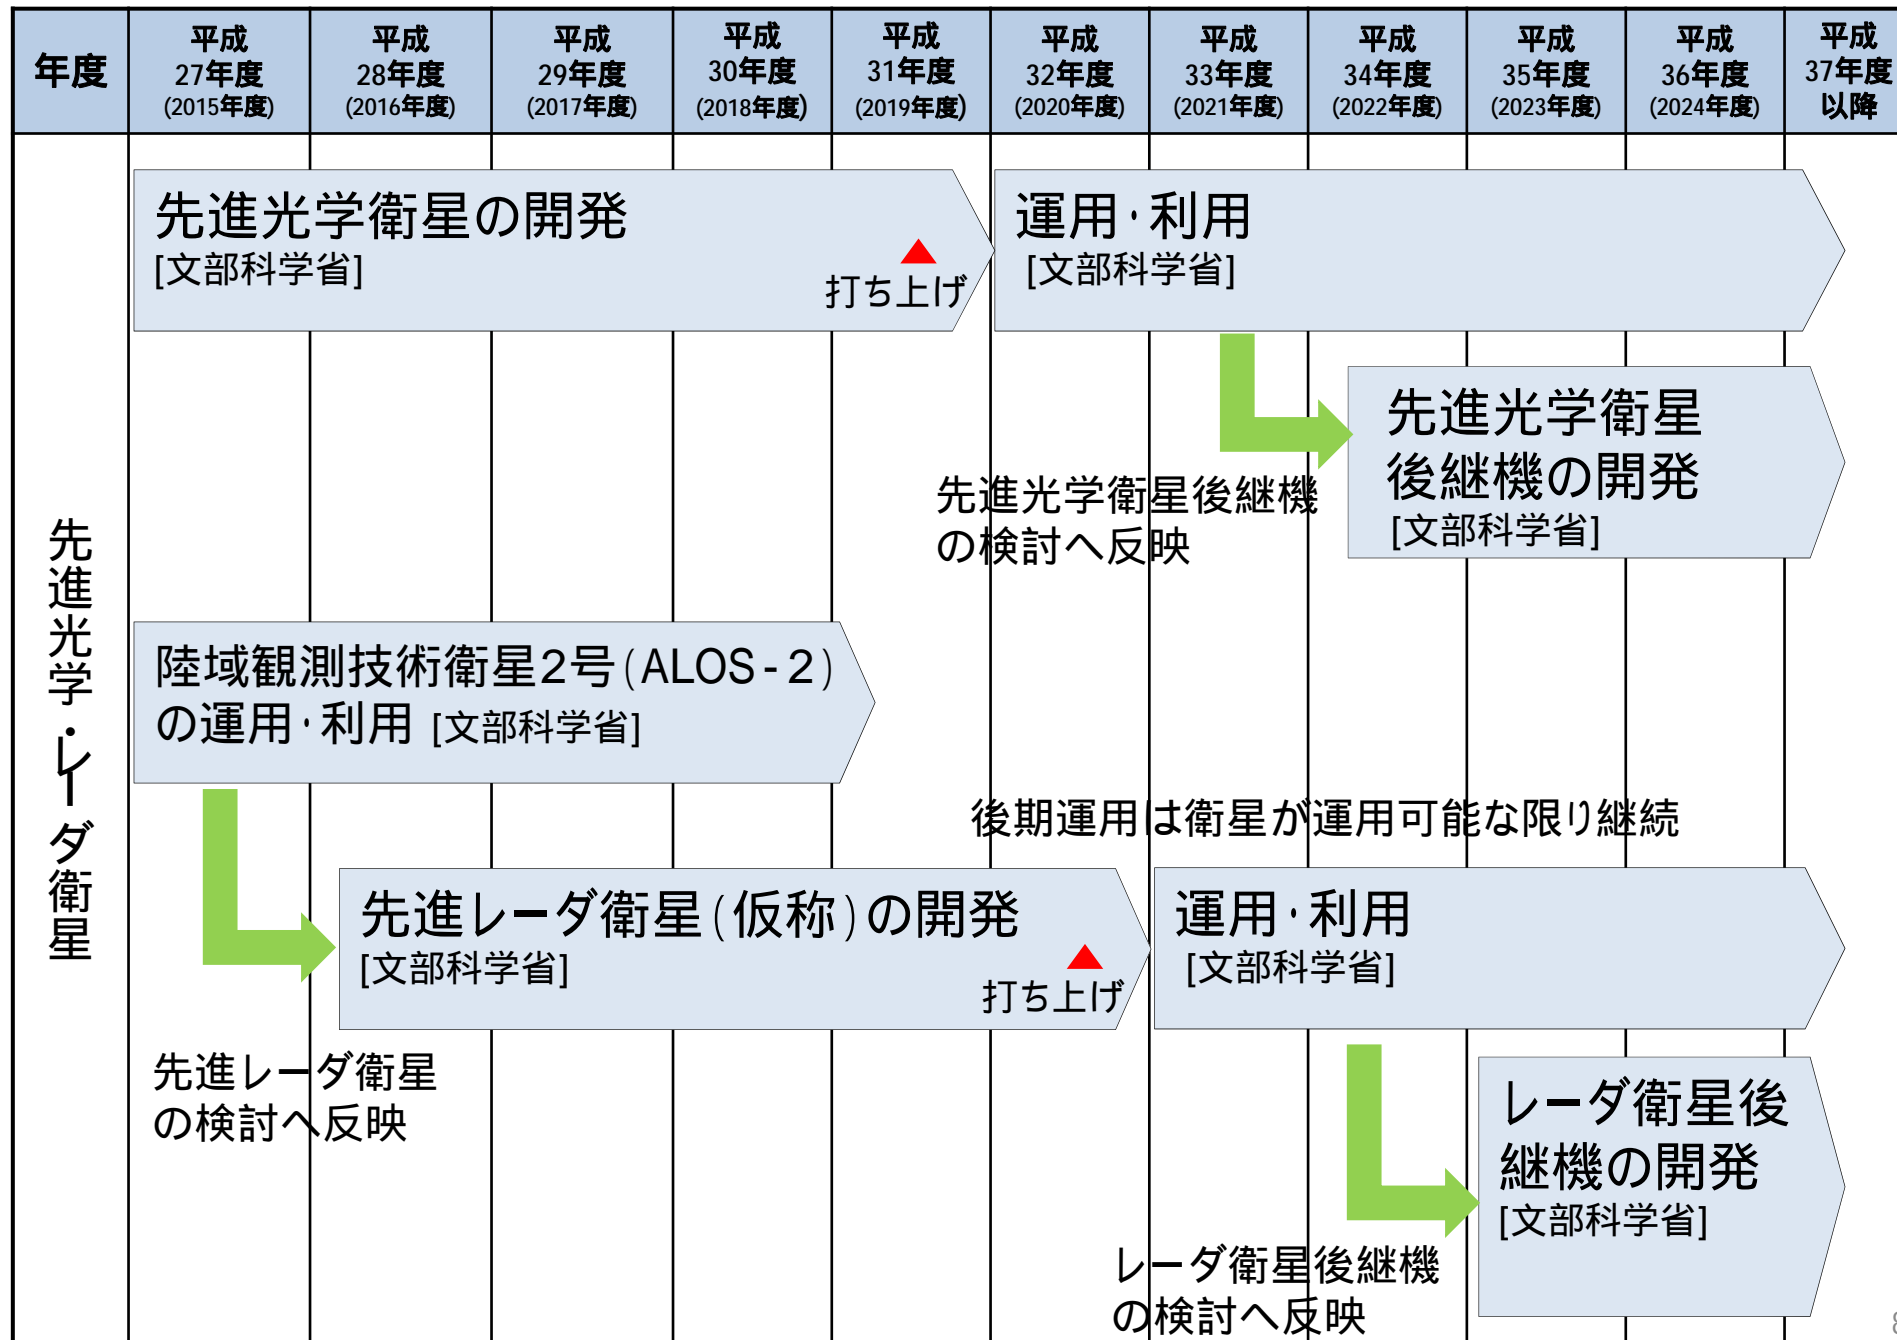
| 年度 | 平成27年度(2015年度) | 平成28年度(2016年度) | 平成29年度(2017年度) | 平成30年度(2018年度) | 平成31年度(2019年度) | 平成32年度(2020年度) | 平成33年度(2021年度) | 平成34年度(2022年度) | 平成35年度(2023年度) | 平成36年度(2024年度) | 平成37年度以降 |
|---|---|---|---|---|---|---|---|---|---|---|---|

先進光学・レーダ衛星

先進光学衛星の開発
[文部科学省]
打ち上げ

運用・利用
[文部科学省]

先進光学衛星後継機の検討へ反映

先進光学衛星後継機の開発
[文部科学省]

陸域観測技術衛星2号(ALOS-2)の運用・利用 [文部科学省]

後期運用は衛星が運用可能な限り継続

先進レーダ衛星(仮称)の開発
[文部科学省]
打ち上げ

運用・利用
[文部科学省]

先進レーダ衛星の検討へ反映

レーダ衛星後継機の開発
[文部科学省]

レーダ衛星後継機の検討へ反映